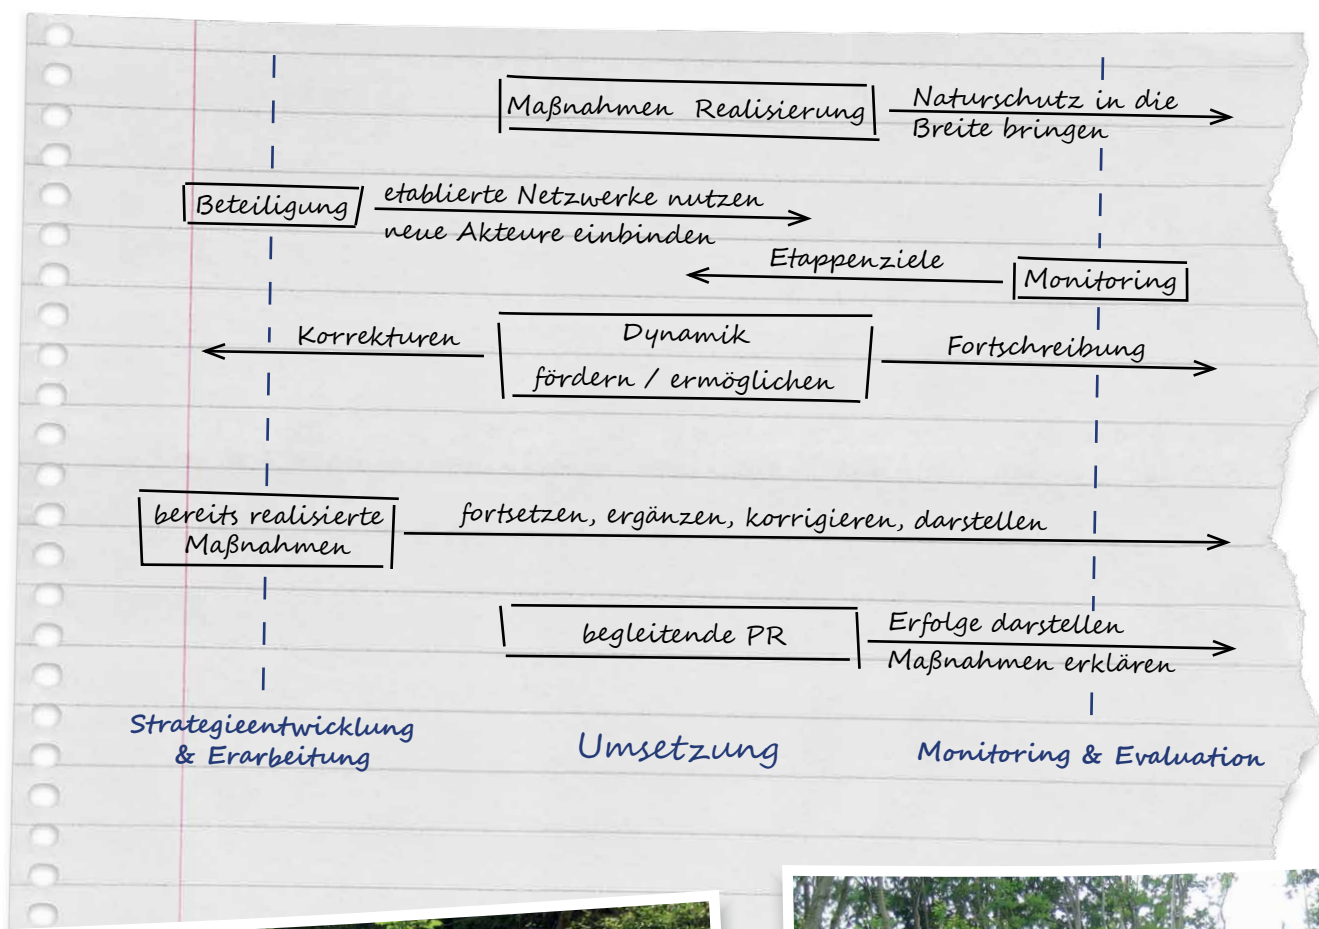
Maßnahmen Realisierung

Naturschutz in die Breite bringen

Beteiligung

etablierte Netzwerke nutzen
neue Akteure einbinden

Etappenziele

Monitoring

Korrekturen

Dynamik
fördern / ermöglichen

Fortschreibung

bereits realisierte Maßnahmen

fortsetzen, ergänzen, korrigieren, darstellen

begleitende PR

Erfolge darstellen
Maßnahmen erklären

Strategieentwicklung & Erarbeitung

Umsetzung

Monitoring & Evaluation